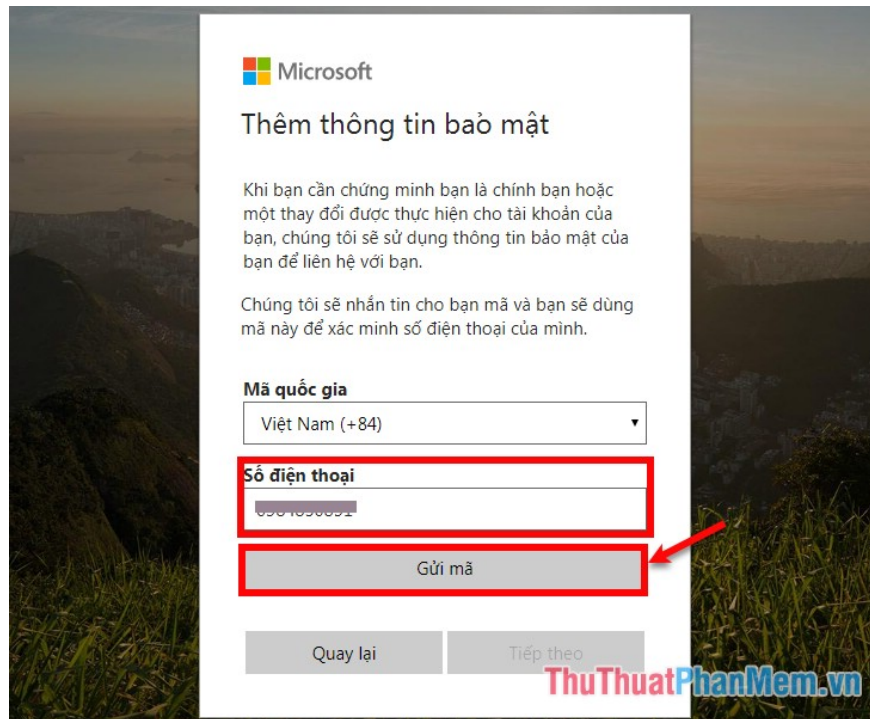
Microsoft

Thêm thông tin bảo mật

Khi bạn cần chứng minh bạn là chính bạn hoặc một thay đổi được thực hiện cho tài khoản của bạn, chúng tôi sẽ sử dụng thông tin bảo mật của bạn để liên hệ với bạn.

Chúng tôi sẽ nhắn tin cho bạn mã và bạn sẽ dùng mã này để xác minh số điện thoại của mình.

Mã quốc gia

Việt Nam (+84)

Số điện thoại

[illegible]

Gửi mã

Quay lại

Tiếp theo

ThuThuatPhanMem.vn